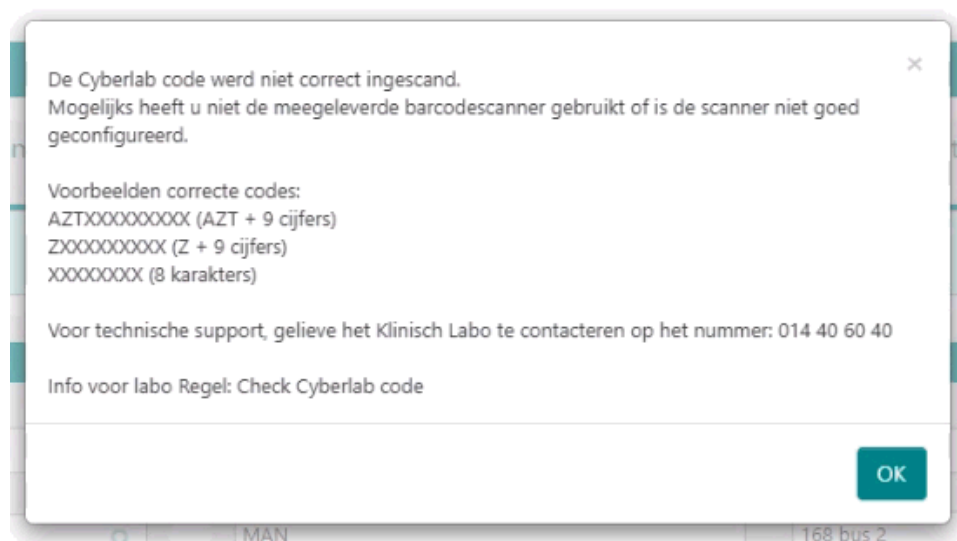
×

De Cyberlab code werd niet correct ingescand.
Mogelijks heeft u niet de meegeleverde barcodescanner gebruikt of is de scanner niet goed geconfigureerd.

Voorbeelden correcte codes:
AZTXXXXXXXXX (AZT + 9 cijfers)
ZXXXXXXXXX (Z + 9 cijfers)
XXXXXXXX (8 karakters)

Voor technische support, gelieve het Klinisch Labo te contacteren op het nummer: 014 40 60 40

Info voor labo Regel: Check Cyberlab code

OK

MAN

168 bus 2